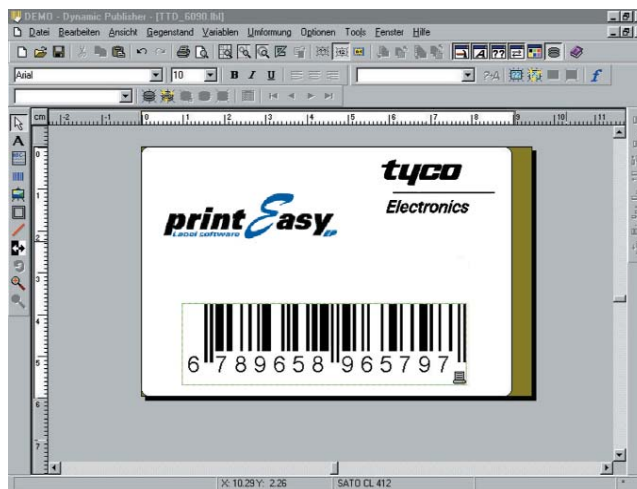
DEMO - Dynamic Publisher - [TTD_6090.lbl]

Datei Bearbeiten Ansicht Gegenstand Variablen Umformung Optionen Tools Fenster Hilfe

Arial 10 B I U

cm 2 1 1 2 3 4 5 6 7 8 9 10 11

tyco
Electronics

print Easy
Label software

6 789658 965797

X: 10.29 Y: 2.26 SATO CL 412